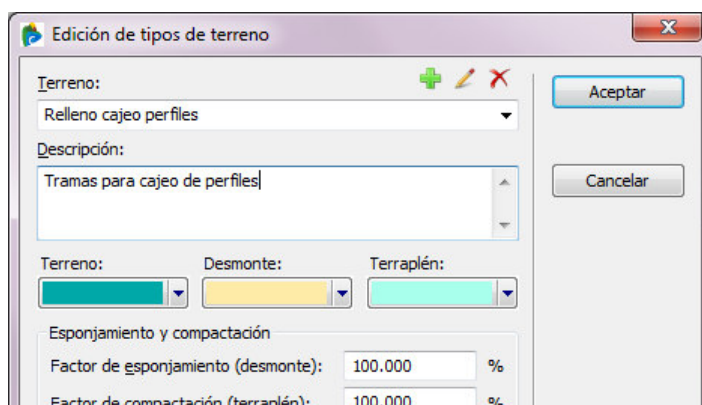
Edición de tipos de terreno

Terreno:

Relleno cajeo perfiles

Descripción:

Tramas para cajeo de perfiles

Terreno:

Desmonte:

Terraplén:

Esponjamiento y compactación

Factor de esponjamiento (desmonte): 100.000 %

Factor de compactación (terraplén): 100.000 %

Aceptar

Cancelar